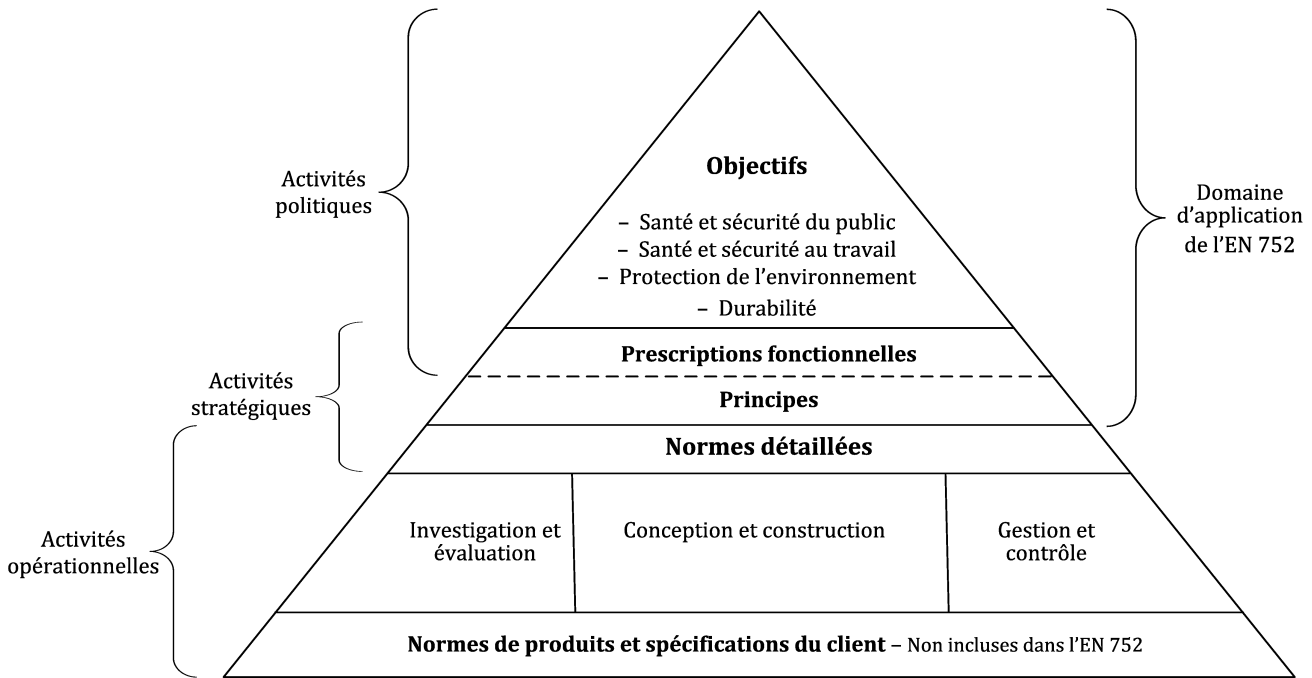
Activités politiques

Objectifs

– Santé et sécurité du public
– Santé et sécurité au travail
– Protection de l'environnement
– Durabilité

Domaine d'application de l'EN 752

Activités stratégiques

Prescriptions fonctionnelles

Principes

Normes détaillées

Activités opérationnelles

Investigation et évaluation

Conception et construction

Gestion et contrôle

Normes de produits et spécifications du client – Non incluses dans l'EN 752